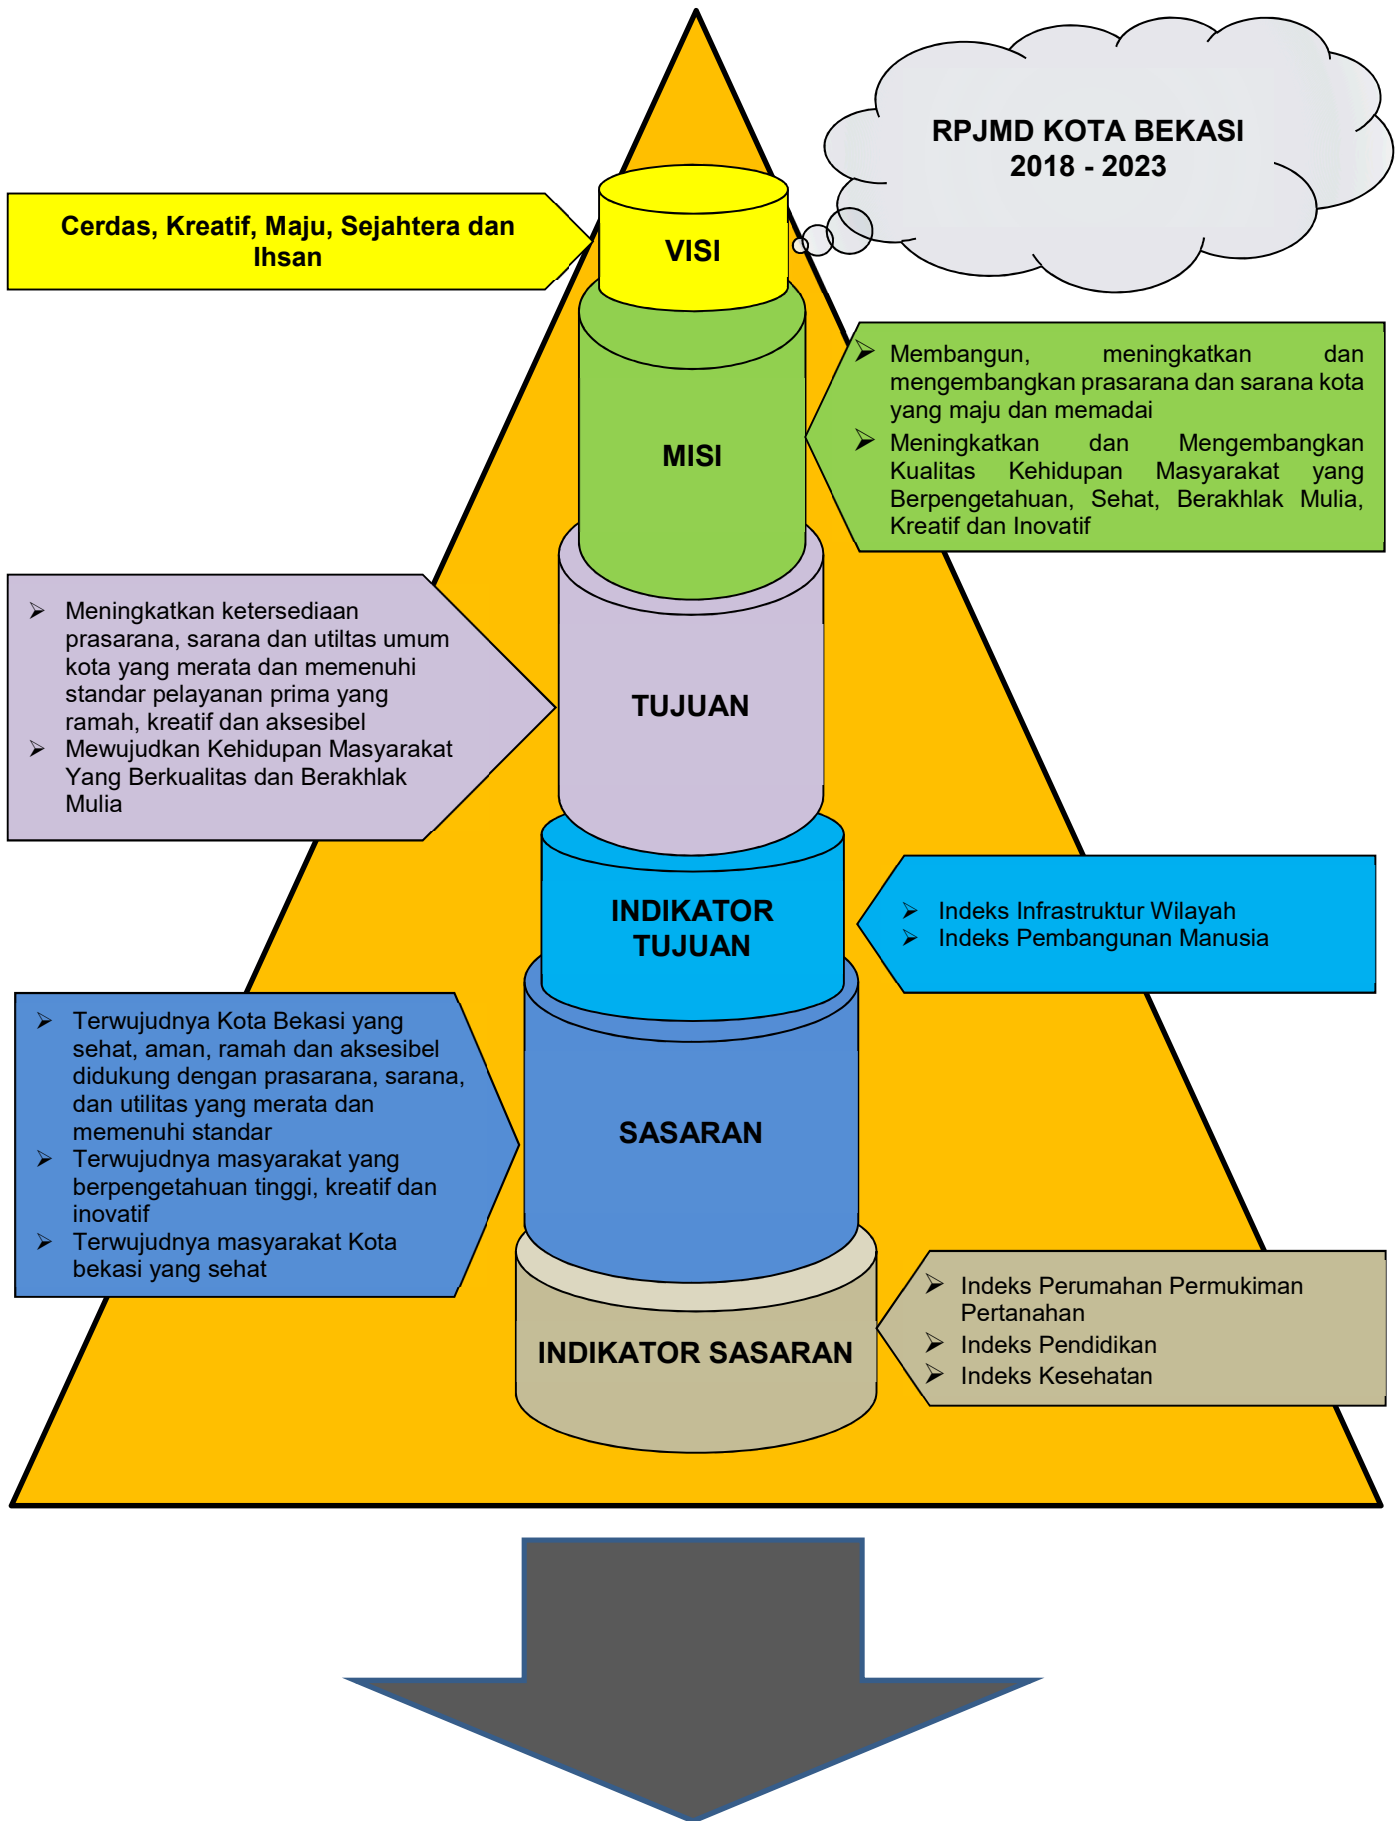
RPJMD KOTA BEKASI
2018 - 2023

Cerdas, Kreatif, Maju, Sejahtera dan Ihsan

VISI

MISI

- Membangun, meningkatkan dan mengembangkan prasarana dan sarana kota yang maju dan memadai
- Meningkatkan dan Mengembangkan Kualitas Kehidupan Masyarakat yang Berpengetahuan, Sehat, Berakhlak Mulia, Kreatif dan Inovatif

- Meningkatkan ketersediaan prasarana, sarana dan utiltas umum kota yang merata dan memenuhi standar pelayanan prima yang ramah, kreatif dan aksesibel
- Mewujudkan Kehidupan Masyarakat Yang Berkualitas dan Berakhlak Mulia

TUJUAN

INDIKATOR TUJUAN

- Indeks Infrastruktur Wilayah
- Indeks Pembangunan Manusia

- Terwujudnya Kota Bekasi yang sehat, aman, ramah dan aksesibel didukung dengan prasarana, sarana, dan utilitas yang merata dan memenuhi standar
- Terwujudnya masyarakat yang berpengetahuan tinggi, kreatif dan inovatif
- Terwujudnya masyarakat Kota bekasi yang sehat

SASARAN

INDIKATOR SASARAN

- Indeks Perumahan Permukiman Pertanahan
- Indeks Pendidikan
- Indeks Kesehatan